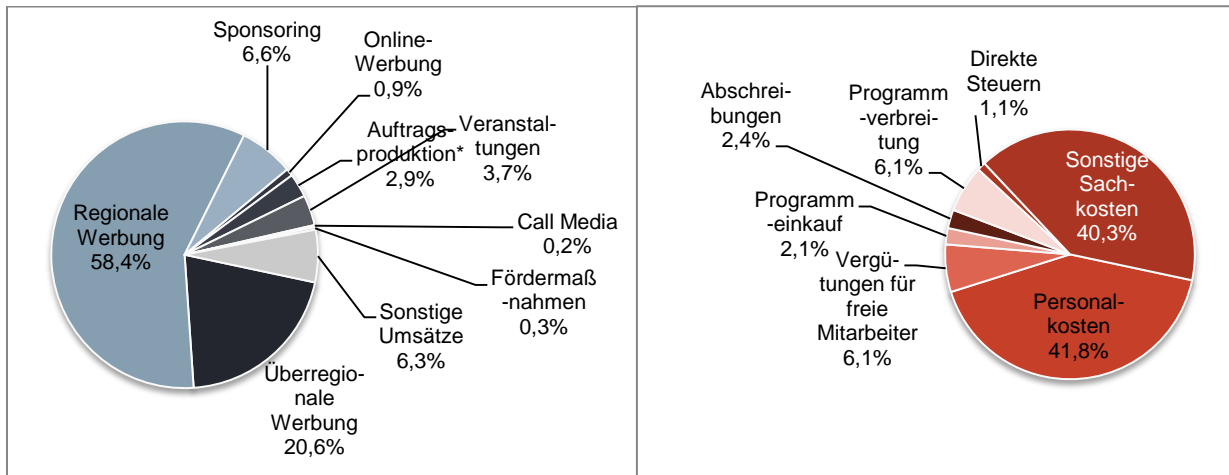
Sponsoring 6,6%

Online-Werbung 0,9%

Auftragsproduktion* 2,9%

Veranstaltungen 3,7%

Regionale Werbung 58,4%

Call Media 0,2%

Fördermaßnahmen 0,3%

Sonstige Umsätze 6,3%

Überregionale Werbung 20,6%

Abschreibungen 2,4%

Programm-verbreitung 6,1%

Direkte Steuern 1,1%

Sonstige Sachkosten 40,3%

Programm-einkauf 2,1%

Vergütungen für freie Mitarbeiter 6,1%

Personalkosten 41,8%